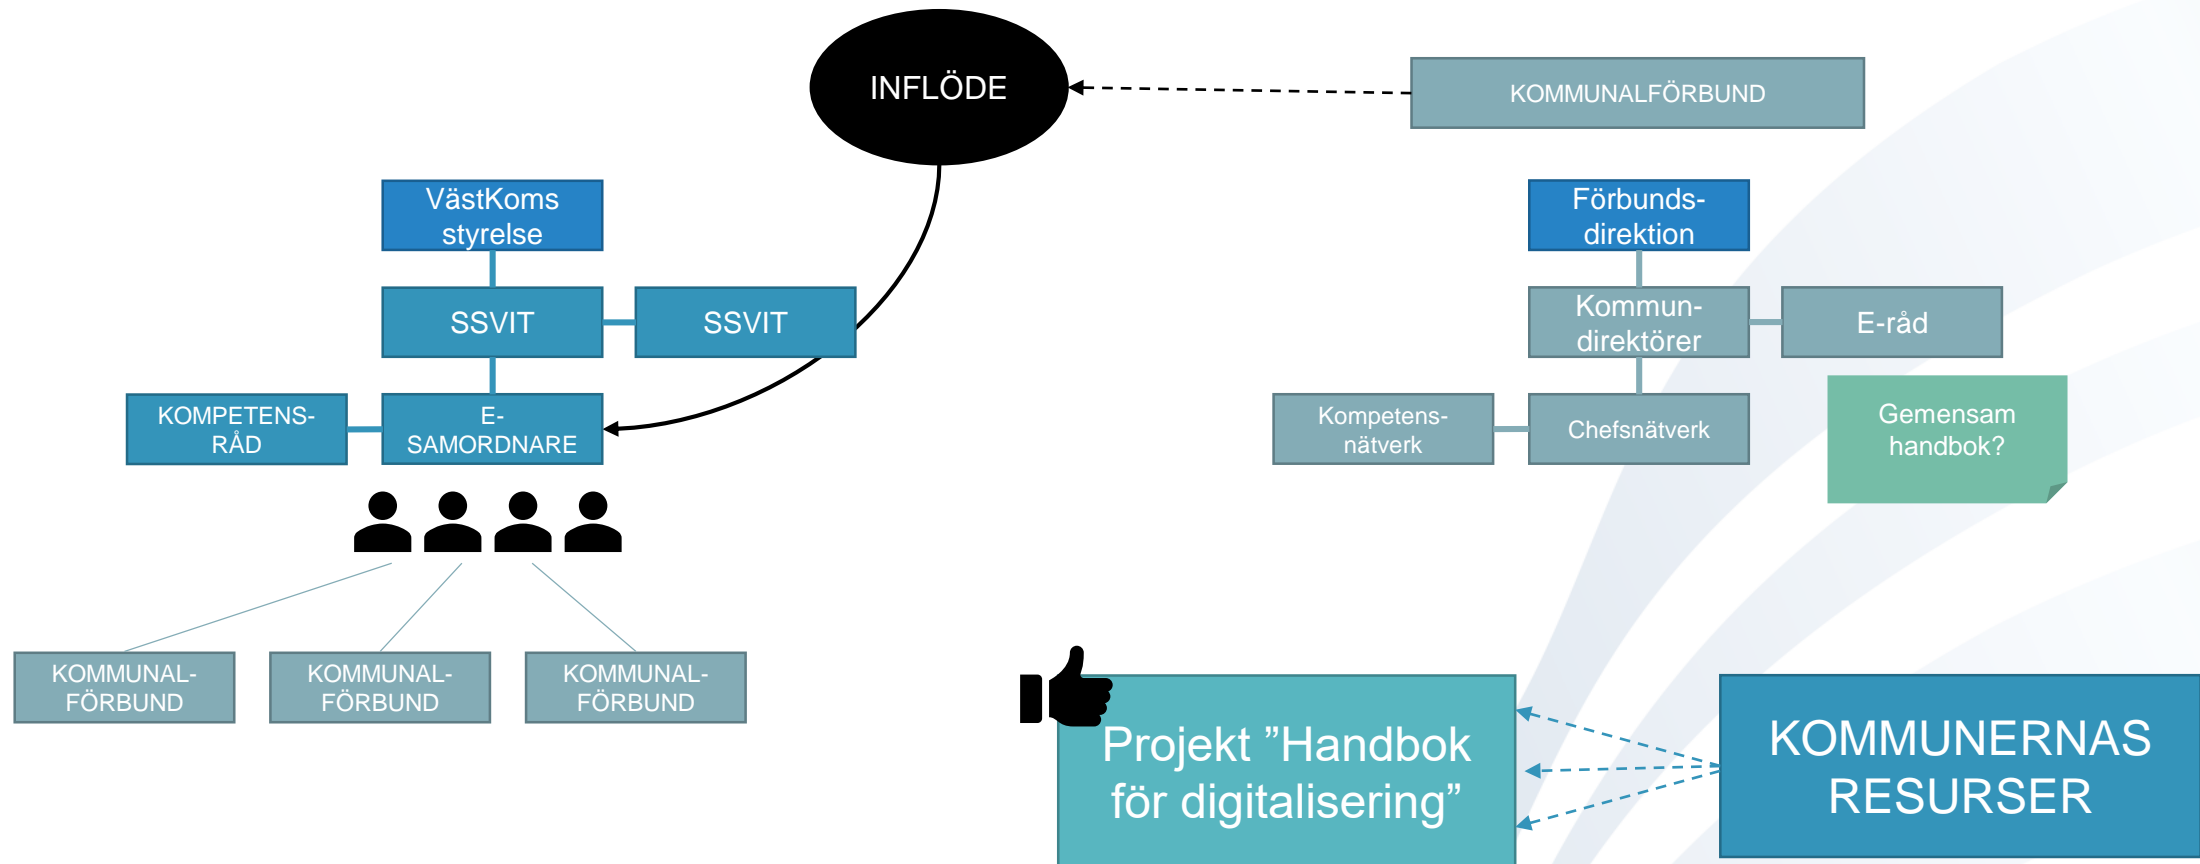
INFLÖDE

KOMMUNALFÖRBUND

VästKoms styrelse

SSVIT

SSVIT

KOMPETENS-RÅD

E-SAMORDNARE

Förbunds-direktion

Kommun-direktörer

E-råd

Kompetens-nätverk

Chefsnätverk

Gemensam handbok?

KOMMUNAL-FÖRBUND

KOMMUNAL-FÖRBUND

KOMMUNAL-FÖRBUND

Projekt ”Handbok för digitalisering”

KOMMUNERNAS RESURSER